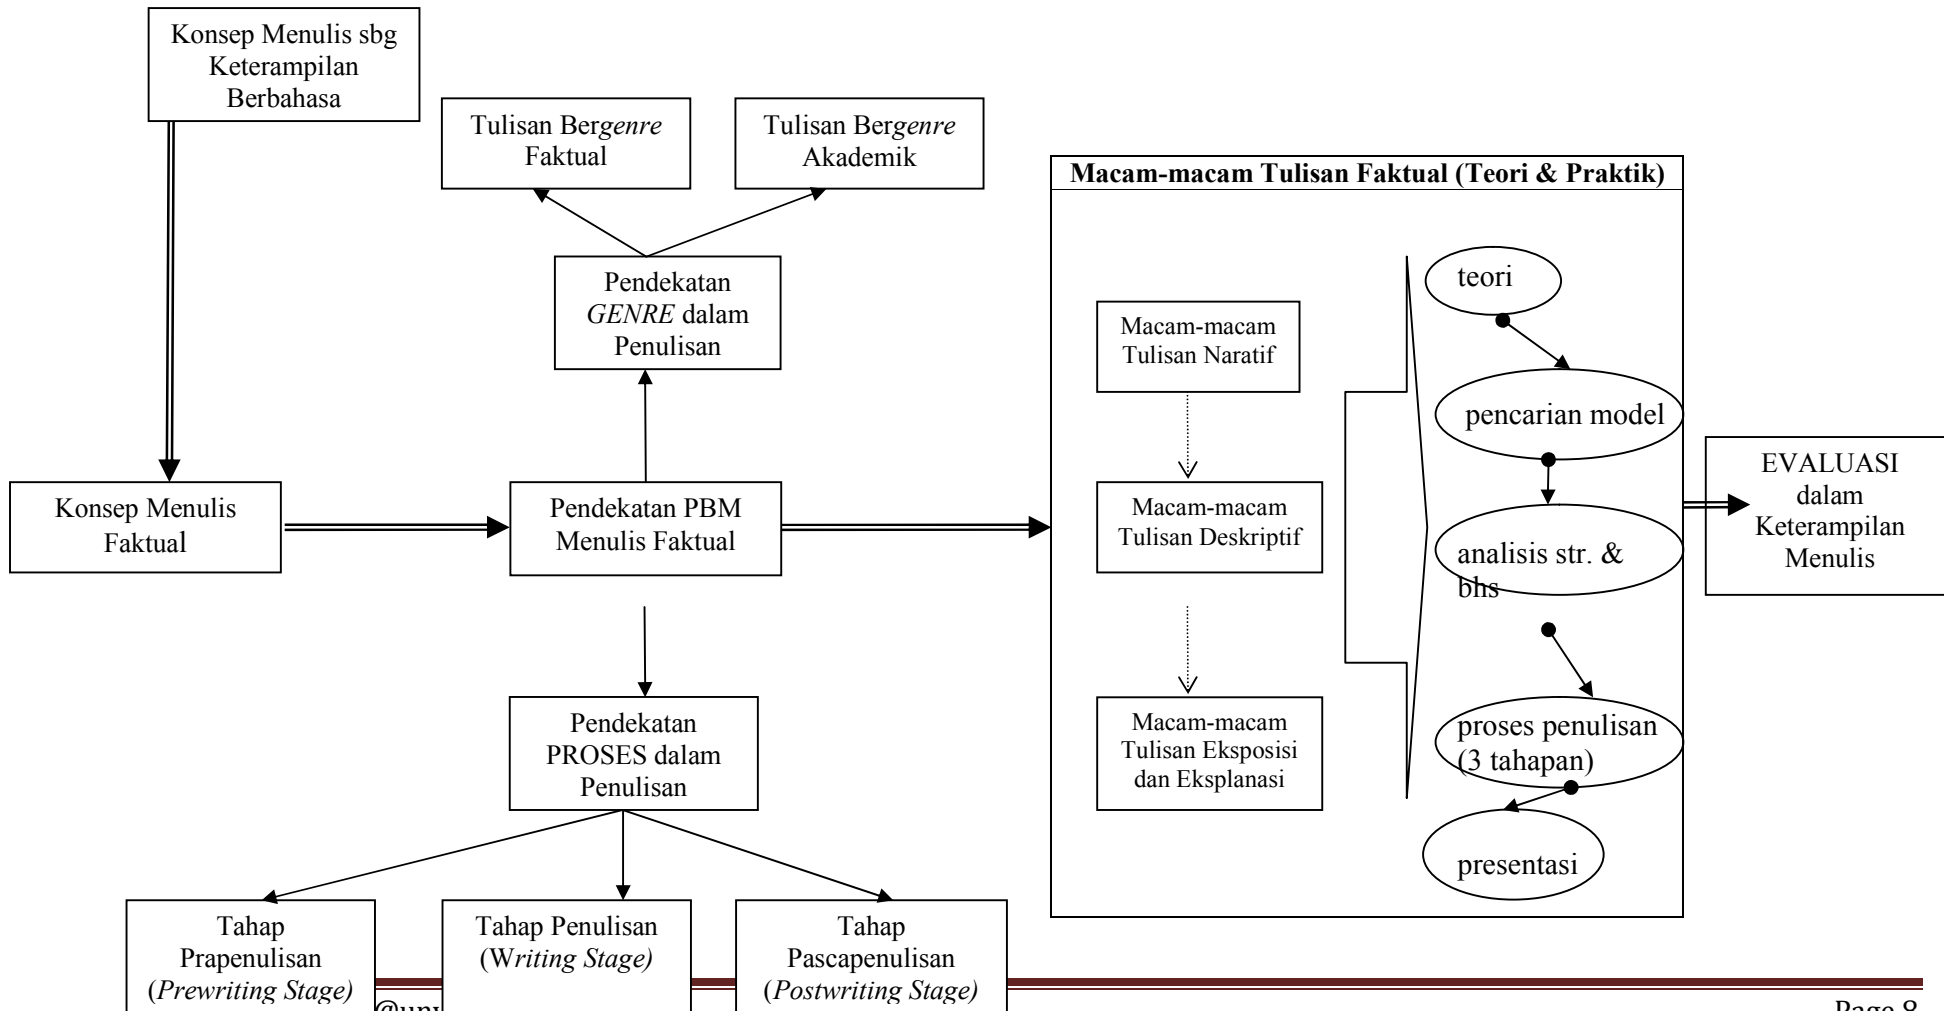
Konsep Menulis sbg Keterampilan Berbahasa

Tulisan Ber*genre* Faktual

Tulisan Ber*genre* Akademik

Pendekatan *GENRE* dalam Penulisan

Konsep Menulis Faktual

Pendekatan PBM Menulis Faktual

Pendekatan PROSES dalam Penulisan

Tahap Prapenulisan (*Prewriting Stage)*

Tahap Penulisan (W*riting Stage)*

Tahap Pascapenulisan (*Postwriting Stage)*

**Macam-macam Tulisan Faktual (Teori & Praktik)**

Macam-macam Tulisan Naratif

Macam-macam Tulisan Deskriptif

Macam-macam Tulisan Eksposisi dan Eksplanasi

teori

pencarian model

analisis str. & bhs

proses penulisan (3 tahapan)

presentasi

EVALUASI dalam Keterampilan Menulis

@un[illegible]

Page 8